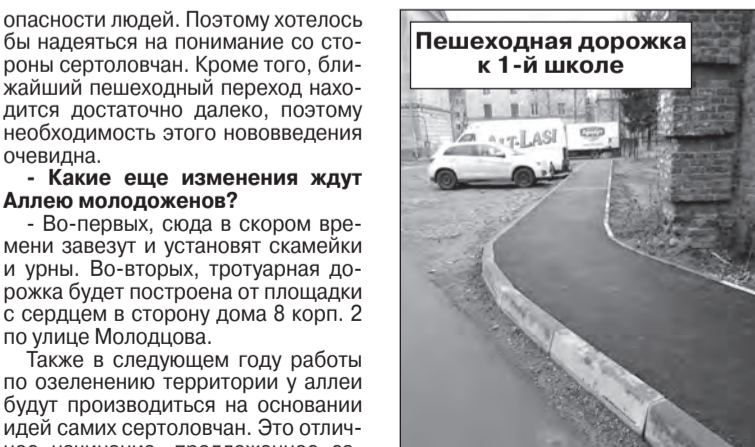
опасности людей. Поэтому хотелось бы надеяться на понимание со стороны сертоловчан. Кроме того, ближайший пешеходный переход находится достаточно далеко, поэтому необходимость этого нововведения очевидна.

**- Какие еще изменения ждут Аллею молодоженов?**

- Во-первых, сюда в скором времени завезут и установят скамейки и урны. Во-вторых, тротуарная дорожка будет построена от площадки с сердцем в сторону дома 8 корп. 2 по улице Молодцова.

Также в следующем году работы по озеленению территории у аллеи будут производиться на основании идей самих сертоловчан. Это отлич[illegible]

Пешеходная дорожка к 1-й школе

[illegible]T-LASI